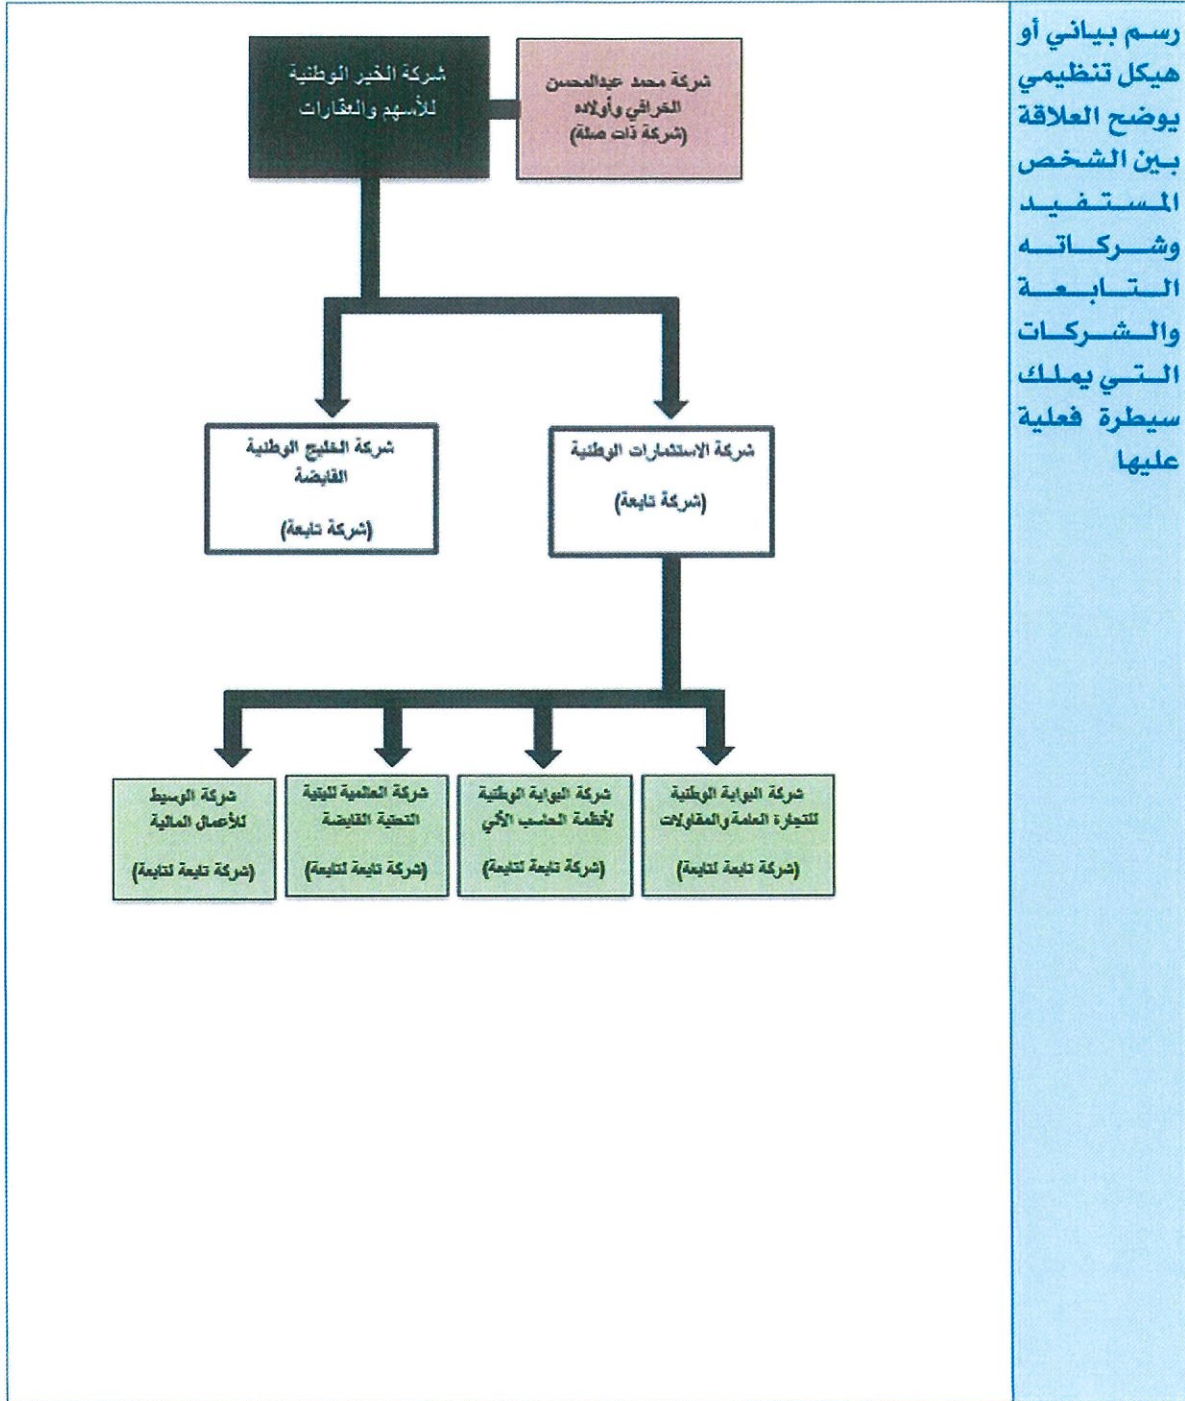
رسم بياني أو هيكل تنظيمي يوضح العلاقة بين الشخص المستفيد وشركاته التابعة والشركات التي يملك سيطرة فعلية عليها

شركة الخير الوطنية للأسهم والعقارات

شركة محمد عبدالمحسن الخرافي وأولاده (شركة ذات صلة)

شركة الخليج الوطنية القابضة

(شركة تابعة)

شركة الاستثمارات الوطنية

(شركة تابعة)

شركة الوسيط للأعمال المالية

(شركة تابعة لتابعة)

شركة العالمية للبنية التحتية القابضة

(شركة تابعة لتابعة)

شركة البوابة الوطنية لأنظمة الحاسب الآلي

(شركة تابعة لتابعة)

شركة البوابة الوطنية للتجارة العامة والمقاولات

(شركة تابعة لتابعة)